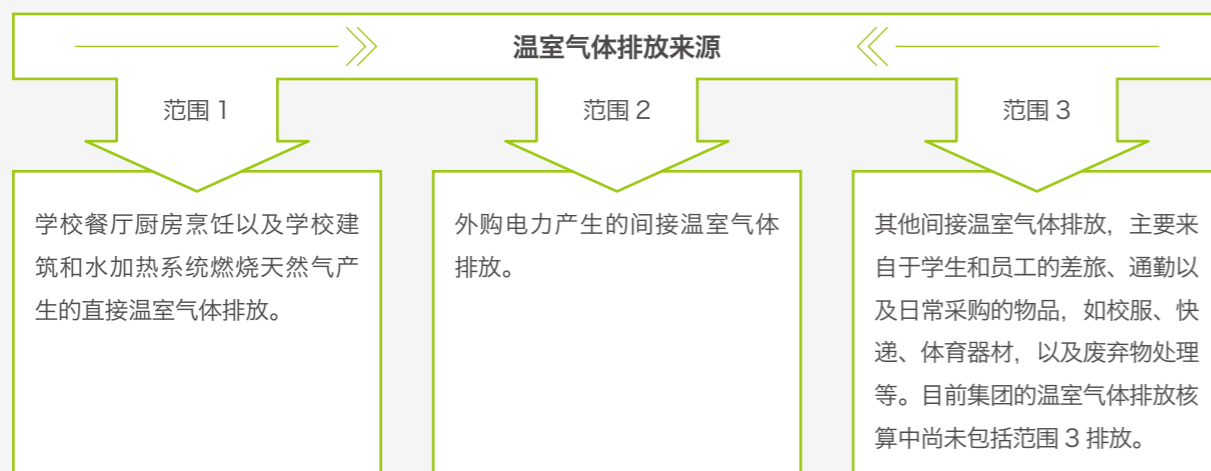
温室气体排放来源

范围 1

学校餐厅厨房烹饪以及学校建筑和水加热系统燃烧天然气产生的直接温室气体排放。

范围 2

外购电力产生的间接温室气体排放。

范围 3

其他间接温室气体排放，主要来自于学生和员工的差旅、通勤以及日常采购的物品，如校服、快递、体育器材，以及废弃物处理等。目前集团的温室气体排放核算中尚未包括范围 3 排放。